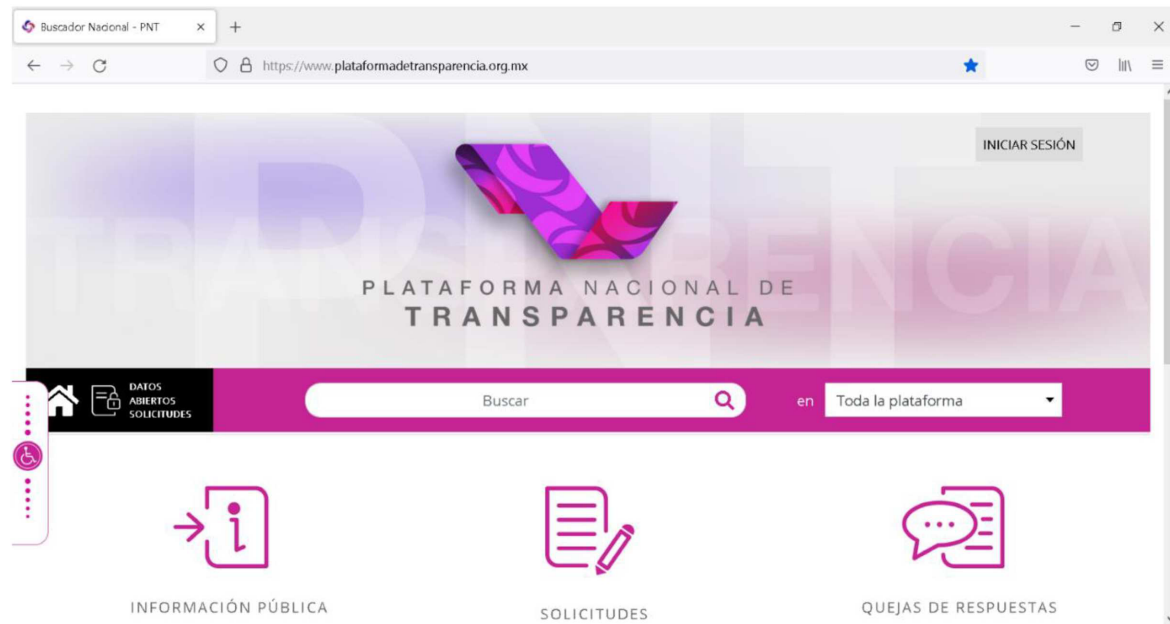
Buscador Nacional - PNT

https://www.plataformadetransparencia.org.mx

INICIAR SESIÓN

TRANSPARENCIA

PNT

PLATAFORMA NACIONAL DE
TRANSPARENCIA

DATOS ABIERTOS SOLICITUDES

Buscar

en Toda la plataforma

INFORMACIÓN PÚBLICA

SOLICITUDES

QUEJAS DE RESPUESTAS